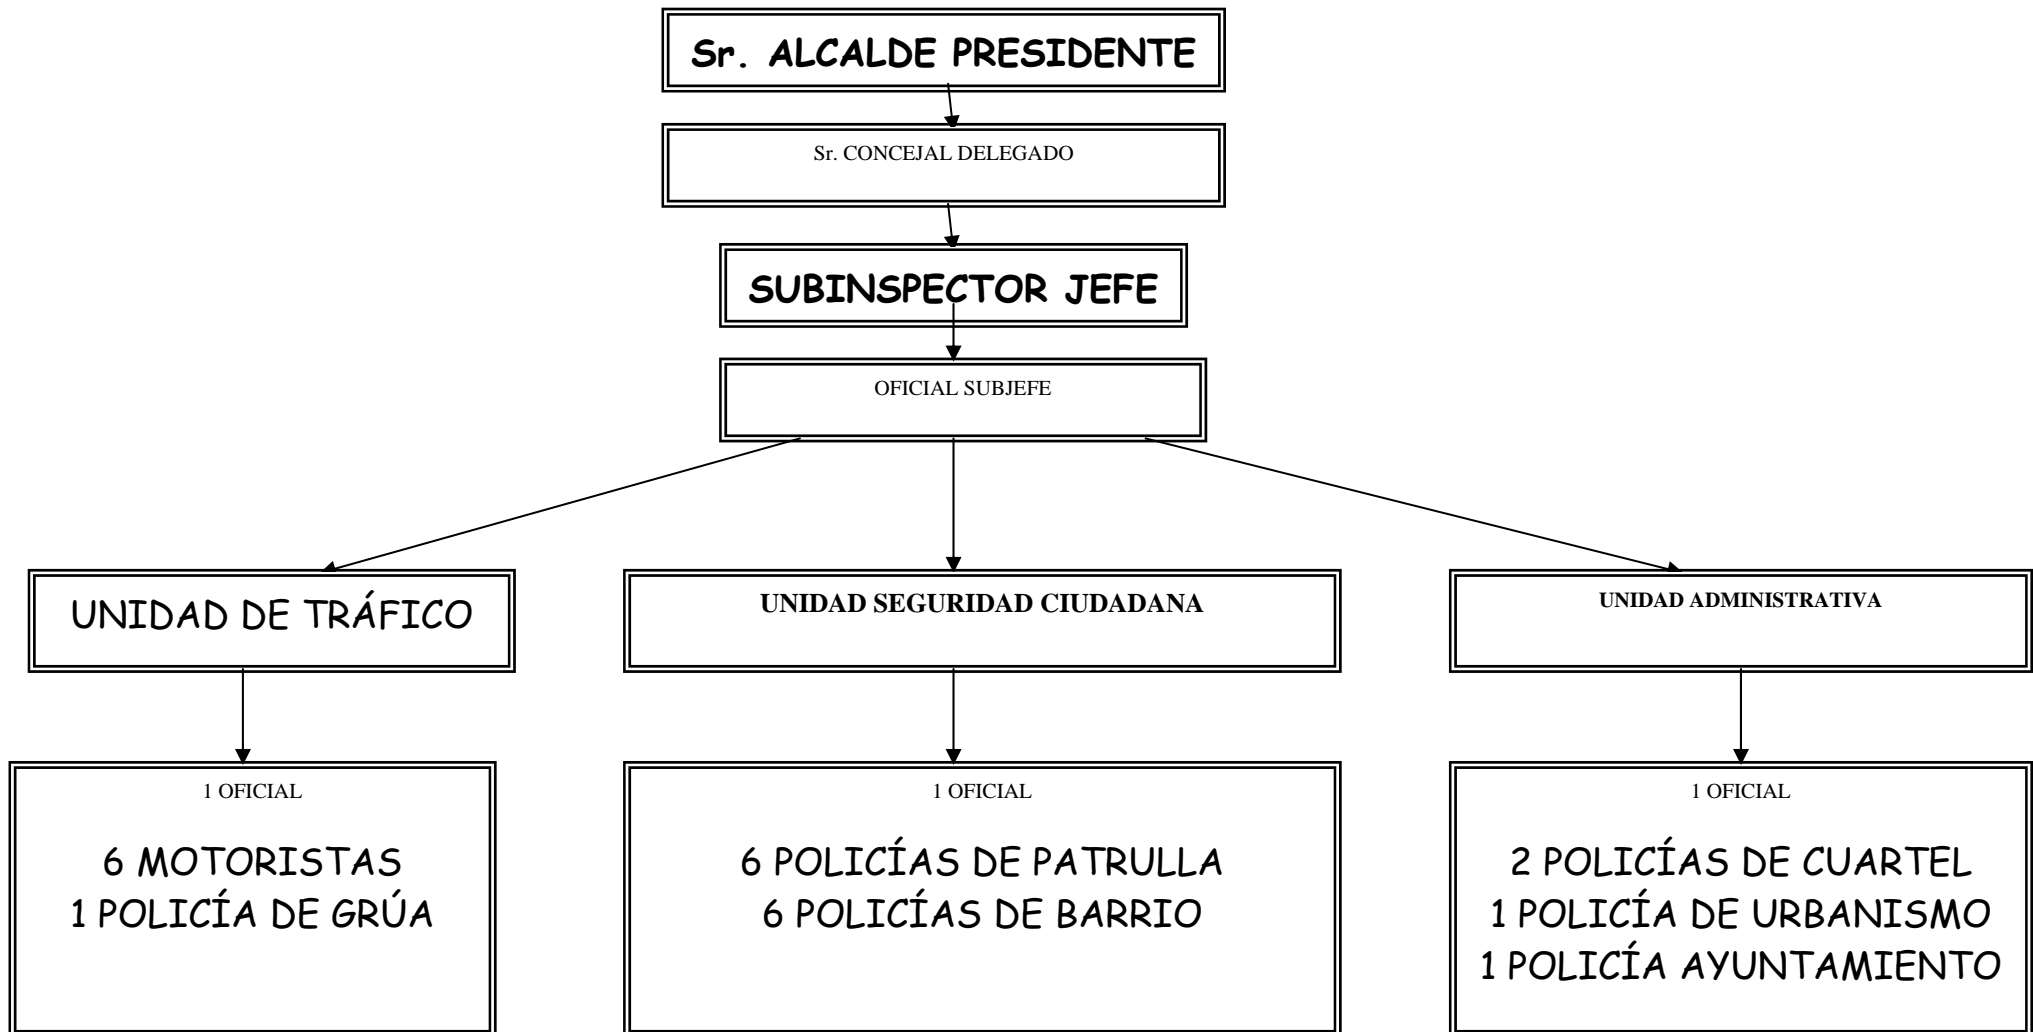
Sr. ALCALDE PRESIDENTE

Sr. CONCEJAL DELEGADO

SUBINSPECTOR JEFE

OFICIAL SUBJEFE

UNIDAD DE TRÁFICO

UNIDAD SEGURIDAD CIUDADANA

UNIDAD ADMINISTRATIVA

1 OFICIAL

6 MOTORISTAS
1 POLICÍA DE GRÚA

1 OFICIAL

6 POLICÍAS DE PATRULLA
6 POLICÍAS DE BARRIO

1 OFICIAL

2 POLICÍAS DE CUARTEL
1 POLICÍA DE URBANISMO
1 POLICÍA AYUNTAMIENTO